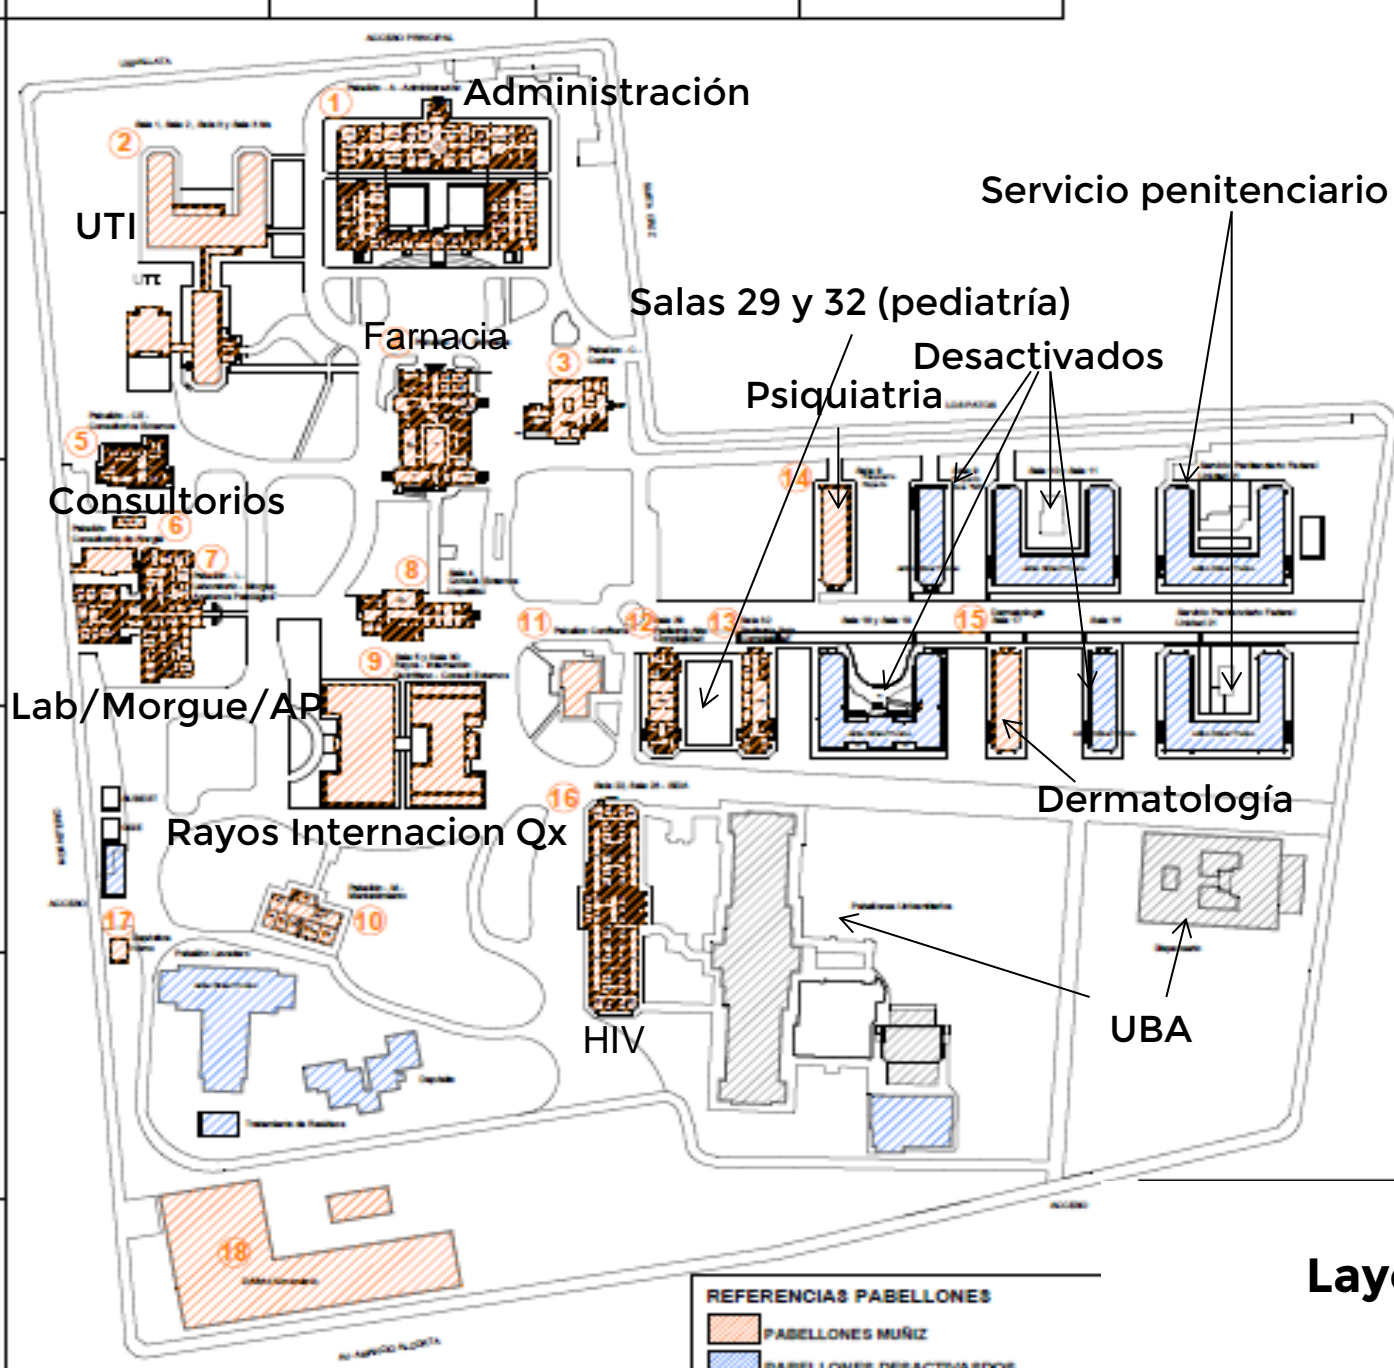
Administración

UTI

Servicio penitenciario

Salas 29 y 32 (pediatría)

Farnacia

Desactivados

Psiquiatria

1

2

3

5

Consultorios

6

7

8

14

11

12

13

15

9

Lab/Morgue/AP

Dermatología

16

Rayos Internacion Qx

10

17

HIV

UBA

18

REFERENCIAS PABELLONES

PABELLONES MUÑIZ

PABELLONES DESACTIVADOS

Lay